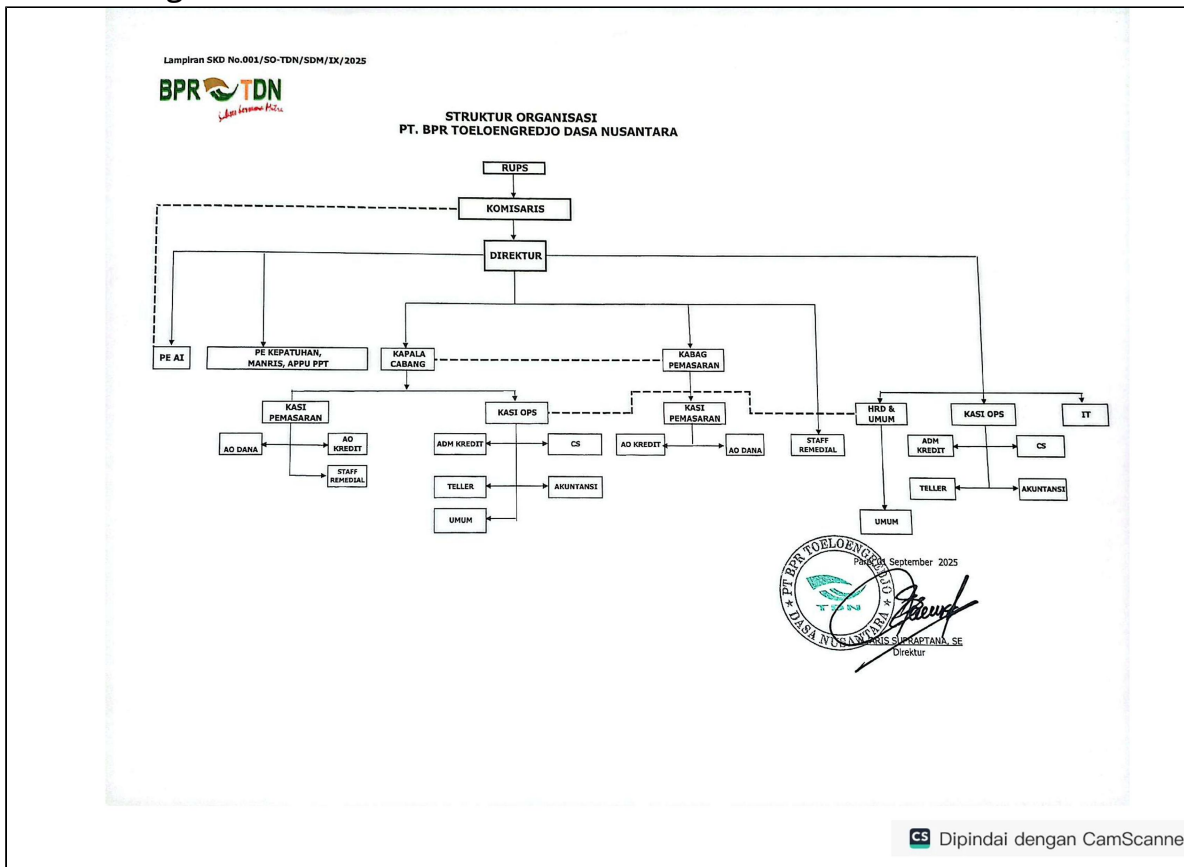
Lampiran SKD No.001/SO-TDN/SDM/IX/2025

BPR TDN
Sahabat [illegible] Mitra

STRUKTUR ORGANISASI
PT. BPR TOELOENGREDJO DASA NUSANTARA

RUPS

KOMISARIS

DIREKTUR

PE AI

PE KEPATUHAN, MANRIS, APPU PPT

KAPALA CABANG

KABAG PEMASARAN

KASI PEMASARAN

AO DANA

AO KREDIT

STAFF REMEDIAL

KASI OPS

ADM KREDIT

CS

TELLER

AKUNTANSI

UMUM

KASI PEMASARAN

AO KREDIT

AO DANA

STAFF REMEDIAL

HRD & UMUM

UMUM

KASI OPS

ADM KREDIT

CS

TELLER

AKUNTANSI

IT

PT BPR TOELOENGREDJO DASA NUSANTARA TDN

Pare, 01 September 2025

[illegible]ARIS SUPRAPTANA, SE
Direktur

CS Dipindai dengan CamScanne